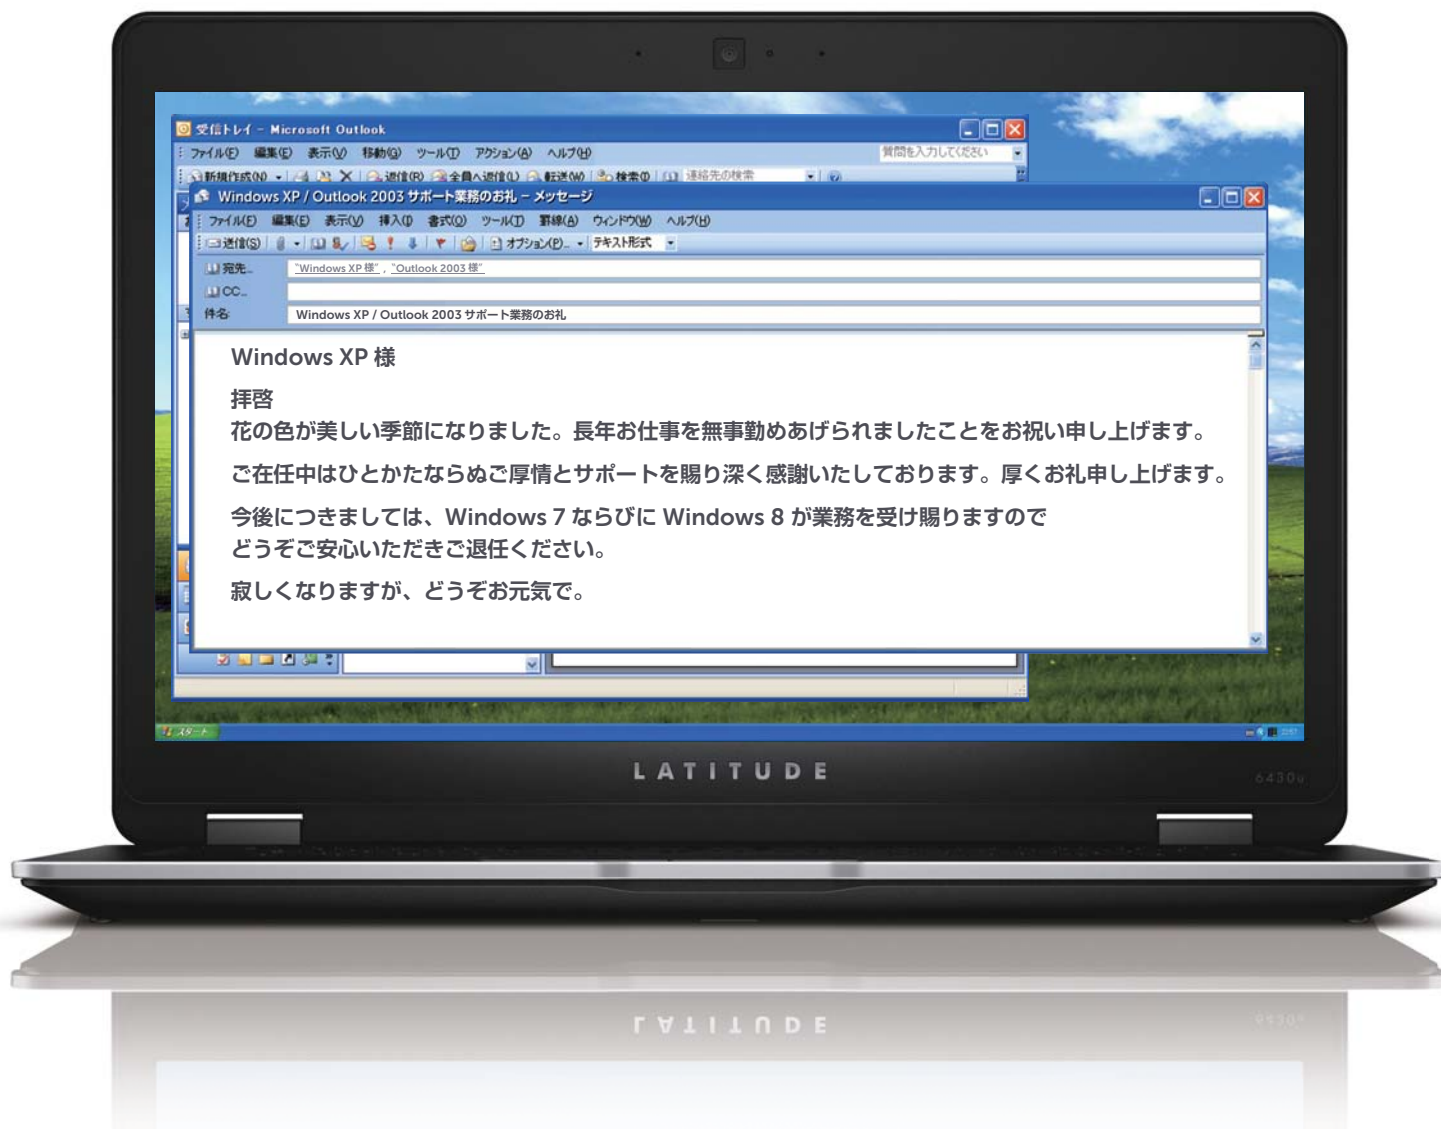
受信トレイ - Microsoft Outlook
ファイル(F) 編集(E) 表示(V) 移動(G) ツール(T) アクション(A) ヘルプ(H)
質問を入力してください
新規作成(N) 返信(R) 全員へ返信(L) 転送(W) 検索(I) 連絡先の検索

Windows XP / Outlook 2003 サポート業務のお礼 - メッセージ
ファイル(F) 編集(E) 表示(V) 挿入(I) 書式(O) ツール(T) 罫線(A) ウィンドウ(W) ヘルプ(H)
送信(S) オプション(P)... テキスト形式
宛先...
"Windows XP 様", "Outlook 2003 様"
CC...
件名
Windows XP / Outlook 2003 サポート業務のお礼

Windows XP 様

拝啓
花の色が美しい季節になりました。長年お仕事を無事勤めあげられましたことをお祝い申し上げます。

ご在任中はひとかたならぬご厚情とサポートを賜り深く感謝いたしております。厚くお礼申し上げます。

今後につきましては、Windows 7 ならびに Windows 8 が業務を受け賜りますので
どうぞご安心いただきご退任ください。

寂しくなりますが、どうぞお元気で。

スタート

LATITUDE
6430u